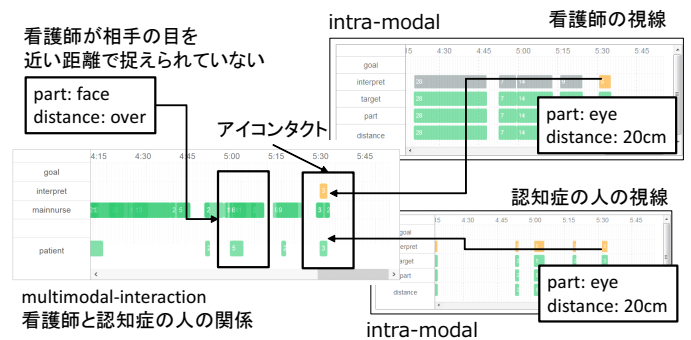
看護師が相手の目を
近い距離で捉えられていない

part: face
distance: over

intra-modal

看護師の視線

| | 4:15 | 4:30 | 4:45 | 5:00 | 5:15 | 5:30 | 5:45 |
|---|---|---|---|---|---|---|---|
| goal | | | | | | | |
| interpret | 28 | | | | | | |
| target | 28 | 7 | 14 | | | | |
| part | 28 | 7 | 14 | | | | |
| distance | 28 | 7 | 14 | | | | |

part: eye
distance: 20cm

アイコンタクト

| | 4:15 | 4:30 | 4:45 | 5:00 | 5:15 | 5:30 | 5:45 |
|---|---|---|---|---|---|---|---|
| goal | | | | | | | |
| interpret | | | | | | | |
| mainnurse | 21 | | 3 | 2 | 16 | 9 | 3 |
| patient | | | | 5 | | 3 | |

認知症の人の視線

| | 4:15 | 4:30 | 4:45 | 5:00 | 5:15 | 5:30 | 5:45 |
|---|---|---|---|---|---|---|---|
| goal | | | | | | | |
| interpret | | | | | | | |
| target | | | | | | | |
| part | | | | | | | |
| distance | | | | | | | |

part: eye
distance: 20cm

multimodal-interaction
看護師と認知症の人の関係

intra-modal